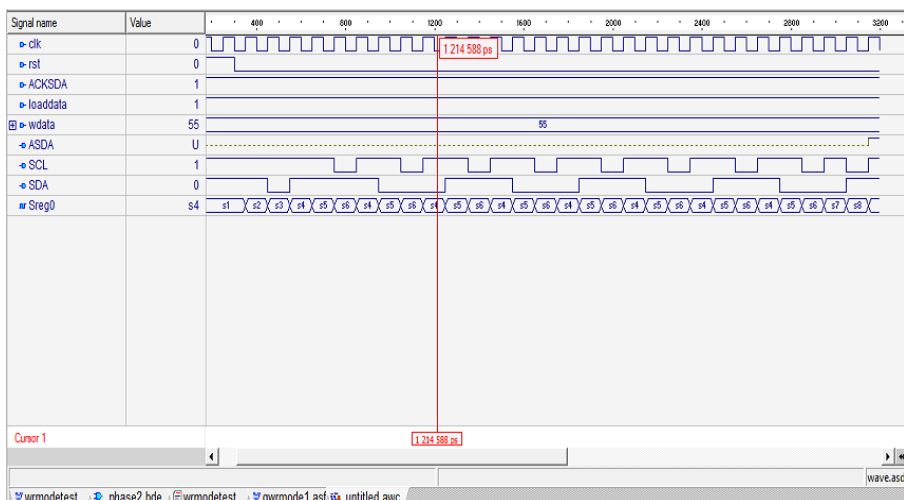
| Signal name | Value |
|---|---|
| clk | 0 |
| rst | 0 |
| ACKSDA | 1 |
| loaddata | 1 |
| wdata | 55 |
| ASDA | U |
| SCL | 1 |
| SDA | 0 |
| Sreg0 | s4 |

400 800 1200 1600 2000 2400 2800 3200

1 214 588 ps

55

s1 s2 s3 s4 s5 s6 s4 s5 s6 s4 s5 s6 s4 s5 s6 s4 s5 s6 s4 s5 s6 s4 s5 s6 s4 s5 s6 s7 s8

Cursor 1

1 214 588 ps

wave.asd

wrmodetest phase2.bde wrmodetest qwrmode1.asf untitled.awc